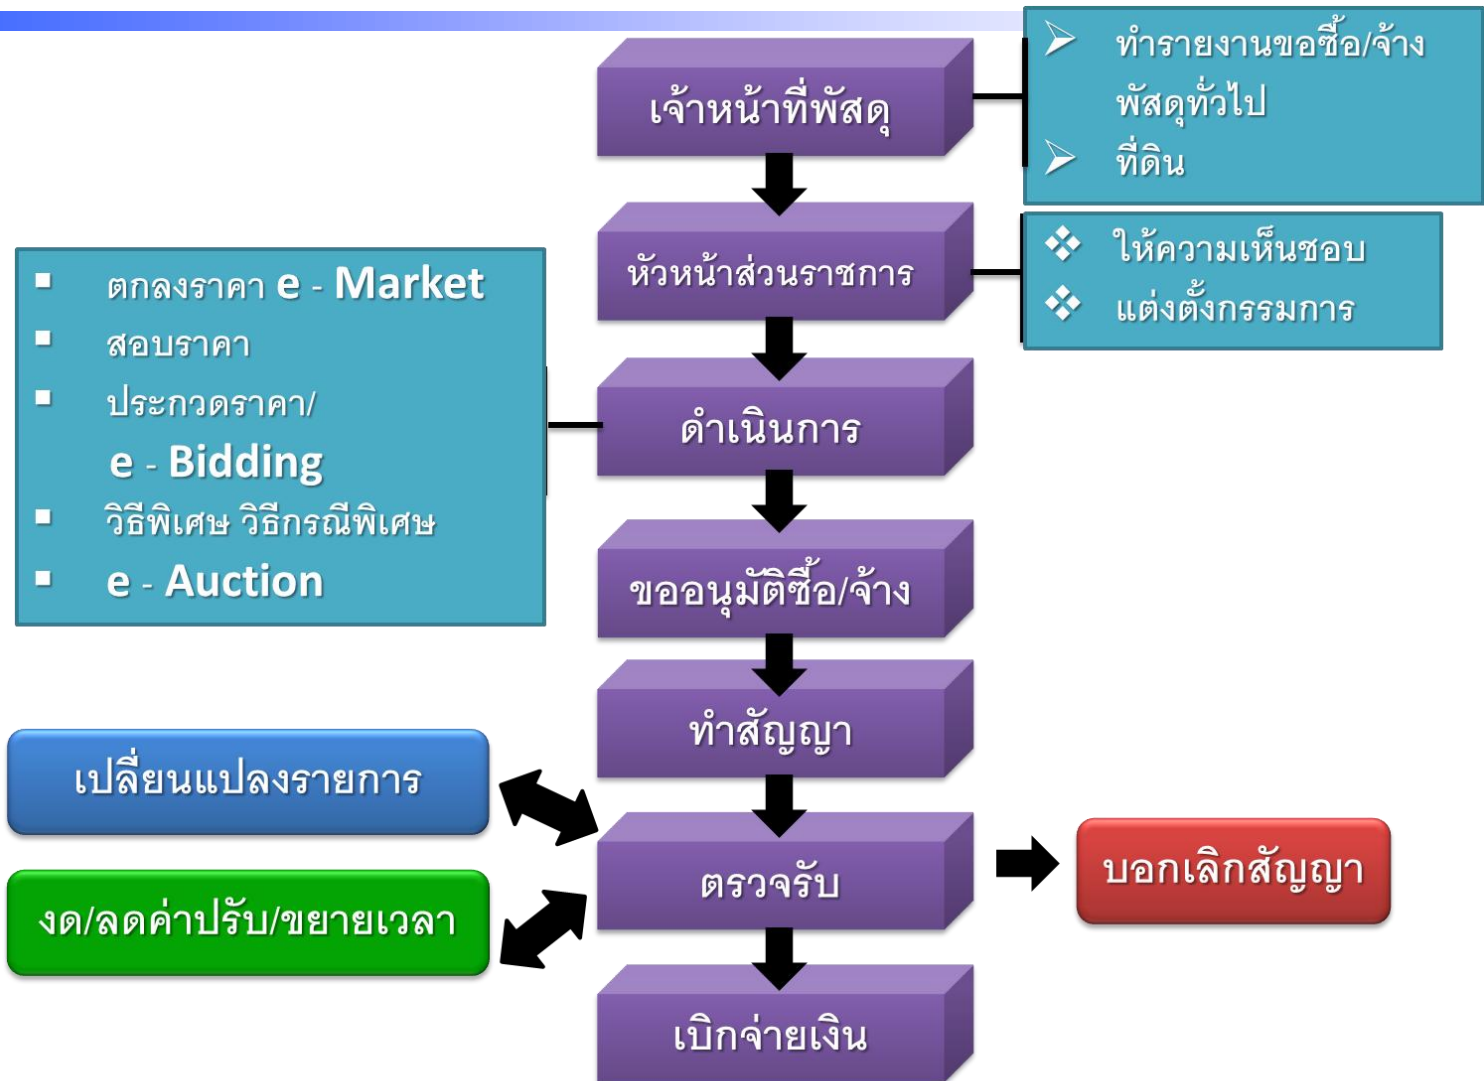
เจ้าหน้าที่พัสดุ

➢ ทำรายงานขอซื้อ/จ้าง พัสดุทั่วไป
➢ ที่ดิน

หัวหน้าส่วนราชการ

❖ ให้ความเห็นชอบ
❖ แต่งตั้งกรรมการ

▪ ตกลงราคา e - Market
▪ สอบราคา
▪ ประกวดราคา/ e - Bidding
▪ วิธีพิเศษ วิธีกรณีพิเศษ
▪ e - Auction

ดำเนินการ

ขออนุมัติซื้อ/จ้าง

ทำสัญญา

เปลี่ยนแปลงรายการ

งด/ลดค่าปรับ/ขยายเวลา

ตรวจรับ

บอกเลิกสัญญา

เบิกจ่ายเงิน